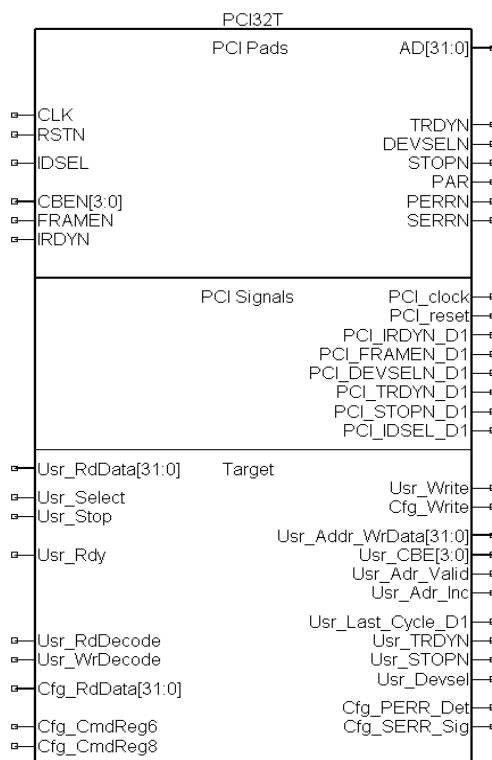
PCI32T

PCI Pads

AD[31:0]

CLK
RSTN
IDSEL
CBEN[3:0]
FRAMEN
IRDYN

TRDYN
DEVSELN
STOPN
PAR
PERRN
SERRN

PCI Signals

PCI_clock
PCI_reset
PCI_IRDYN_D1
PCI_FRAMEN_D1
PCI_DEVSELN_D1
PCI_TRDYN_D1
PCI_STOPN_D1
PCI_IDSEL_D1

Usr_RdData[31:0]
Target

Usr_Select
Usr_Stop
Usr_Rdy
Usr_RdDecode
Usr_WrDecode
Cfg_RdData[31:0]
Cfg_CmdReg6
Cfg_CmdReg8

Usr_Write
Cfg_Write
Usr_Addr_WrData[31:0]
Usr_CBE[3:0]
Usr_Adr_Valid
Usr_Adr_Inc
Usr_Last_Cycle_D1
Usr_TRDYN
Usr_STOPN
Usr_Devsel
Cfg_PERR_Det
Cfg_SERR_Sig